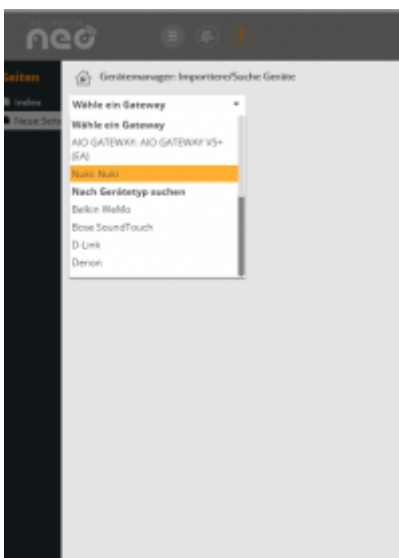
MEDIOLA CREATOR
neo

Seiten
index
Neue Seite

Gerätemanager: Importiere/Suche Geräte

Wähle ein Gateway

Wähle ein Gateway
AIO GATEWAY: AIO GATEWAY V5+ (EA)
Nuki: Nuki
Nach Gerätetyp suchen
Belkin WeMo
Bose SoundTouch
D-Link
Denon